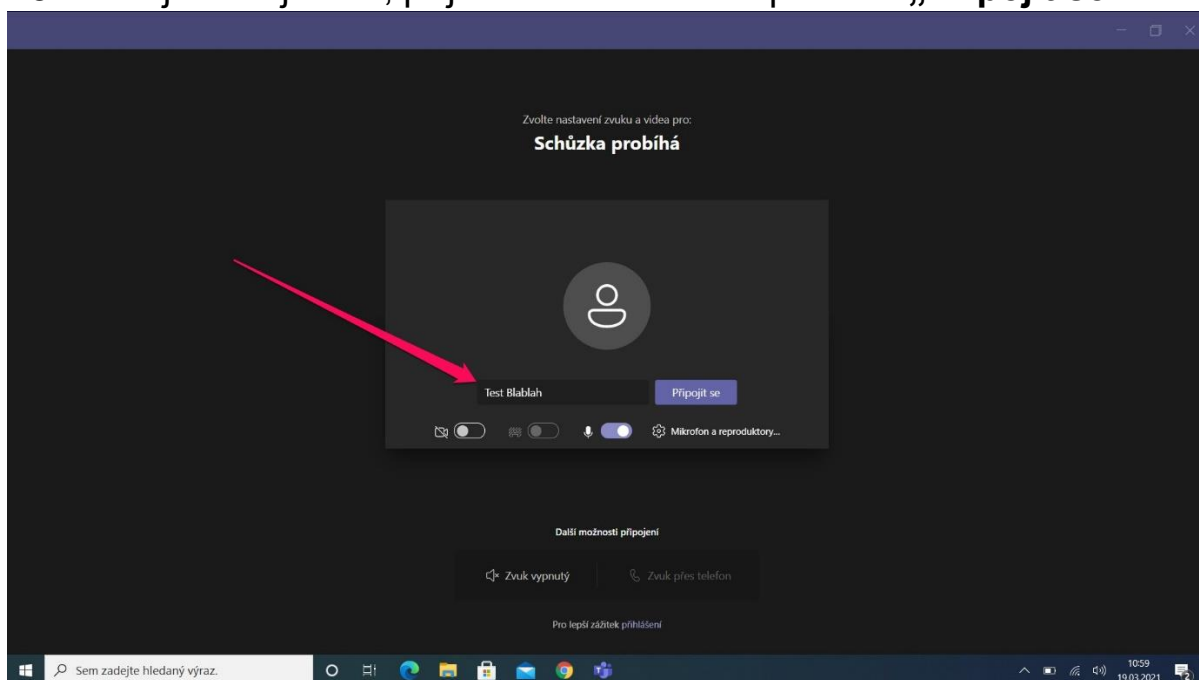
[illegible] „Připojit se"

Zvolte nastavení zvuku a videa pro:

Schůzka probíhá

Test Blablah

Připojit se

Mikrofon a reproduktory...

Další možnosti připojení

Zvuk vypnutý

Zvuk přes telefon

Pro lepší zážitek přihlášení

Sem zadejte hledaný výraz.

10:59
19.03.2021